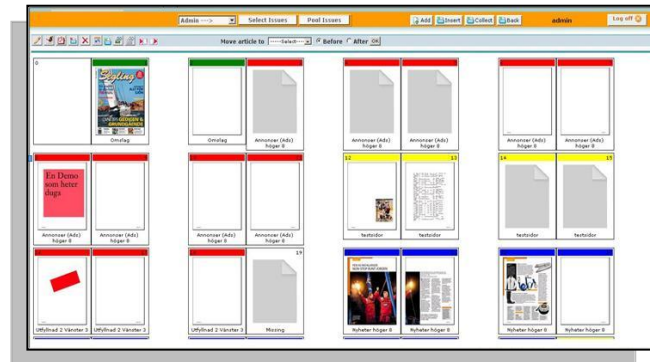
Admin ---> Select Issues Pool Issues Add Insert Collect Back admin Log off

Move article to -----Select----- Before After OK

0

Segling

Omslag

Omslag

Annonser (Ads) höger 8

Annonser (Ads) höger 8

Annonser (Ads) höger 8

Annonser (Ads) höger 8

Annonser (Ads) höger 8

En Demo som herer slags

Annonser (Ads) höger 8

Annonser (Ads) höger 8

Annonser (Ads) höger 8

Annonser (Ads) höger 8

12

13

testsidor

testsidor

14

15

testsidor

testsidor

Utfyllnad 2 Vänster 3

Utfyllnad 2 Vänster 3

Utfyllnad 2 Vänster 3

19

Missing

Nyheter höger 8

Nyheter höger 8

Nyheter höger 8

Nyheter höger 8